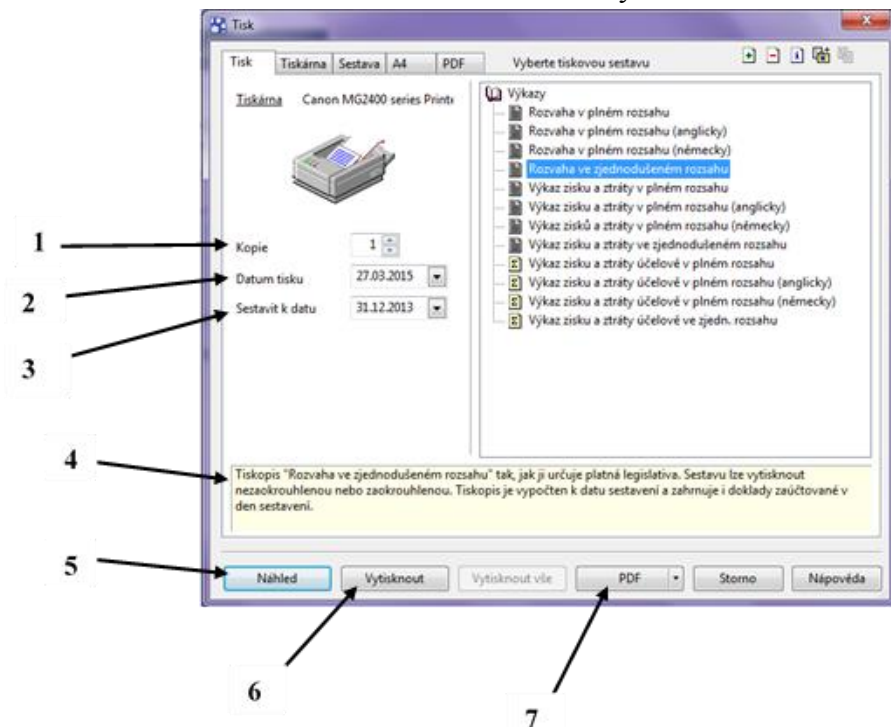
Tisk

Tisk | Tiskárna | Sestava | A4 | PDF

Vyberte tiskovou sestavu

Tiskárna Canon MG2400 series Printe

Výkazy
Rozvaha v plném rozsahu
Rozvaha v plném rozsahu (anglicky)
Rozvaha v plném rozsahu (německy)
Rozvaha ve zjednodušeném rozsahu
Výkaz zisku a ztráty v plném rozsahu
Výkaz zisku a ztráty v plném rozsahu (anglicky)
Výkaz zisků a ztráty v plném rozsahu (německy)
Výkaz zisku a ztráty ve zjednodušeném rozsahu
Výkaz zisku a ztráty účelově v plném rozsahu
Výkaz zisku a ztráty účelově v plném rozsahu (anglicky)
Výkaz zisku a ztráty účelově v plném rozsahu (německy)
Výkaz zisku a ztráty účelové ve zjedn. rozsahu

1
Kopie 1

2
Datum tisku 27.03.2015

3
Sestavit k datu 31.12.2013

4
Tiskopis "Rozvaha ve zjednodušeném rozsahu" tak, jak ji určuje platná legislativa. Sestavu lze vytisknout nezaokrouhlenou nebo zaokrouhlenou. Tiskopis je vypočten k datu sestavení a zahrnuje i doklady zaúčtované v den sestavení.

5
Náhled | Vytisknout | Vytisknout vše | PDF | Storno | Nápověda

6

7